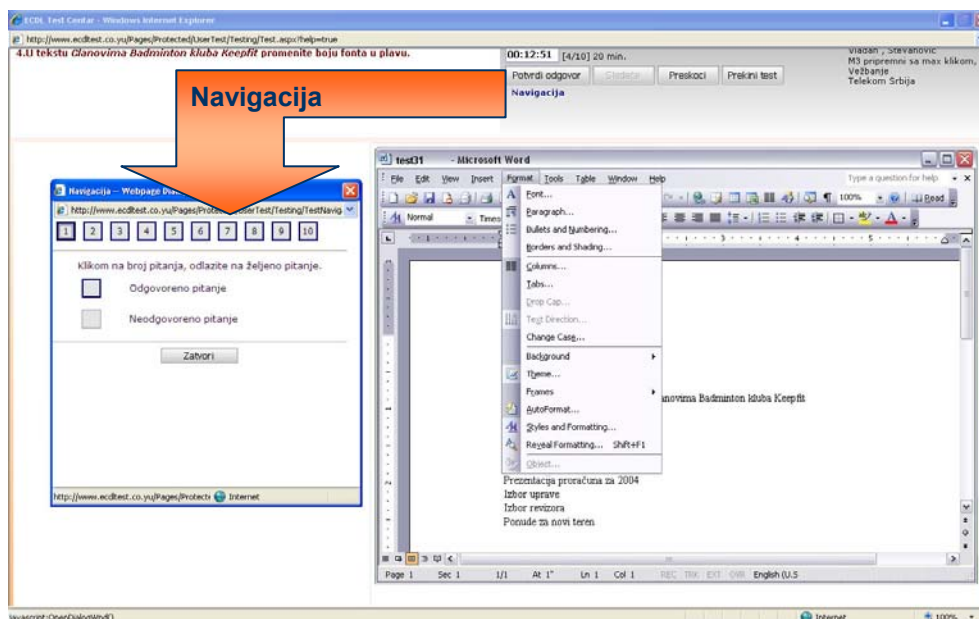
ECDL Test Centar - Windows Internet Explorer
http://www.ecdltest.co.yu/Pages/Protected/UserTest/Testing/Test.aspx?help=true
4.U tekstu Članovima Badminton kluba Keepfit promenite boju fonta u plavu.

00:12:51 [4/10] 20 min.
Potvrdi odgovor | Sledeće | Preskoci | Prekini test
Navigacija

Vladan , Stevanović
M3 pripremni sa max klikom,
Vežbanje
Telekom Srbija

Navigacija

Navigacija -- Webpage Dia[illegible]
http://www.ecdltest.co.yu/Pages/Prote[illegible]UserTest/Testing/TestNavig
1 2 3 4 5 6 7 8 9 10
Klikom na broj pitanja, odlazite na željeno pitanje.
Odgovoreno pitanje
Neodgovoreno pitanje
Zatvori
http://www.ecdltest.co.yu/Pages/Protecte Internet

test31 - Microsoft Word
File Edit View Insert Format Tools Table Window Help
Type a question for help
Normal Times
100% Read
Font...
Paragraph...
Bullets and Numbering...
Borders and Shading...
Columns...
Tabs...
Drop Cap...
Text Direction...
Change Case...
Background
Theme...
Frames
AutoFormat...
Styles and Formatting...
Reveal Formatting... Shift+F1
Object...
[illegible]anovima Badminton kluba Keepfit
Prezentacija proračuna za 2004
Izbor uprave
Izbor revizora
Ponude za novi teren
Page 1 Sec 1 1/1 At 1" Ln 1 Col 1 REC TRK EXT OVR English (U.S
javascript:OpenDialogWnd()
Internet
100%